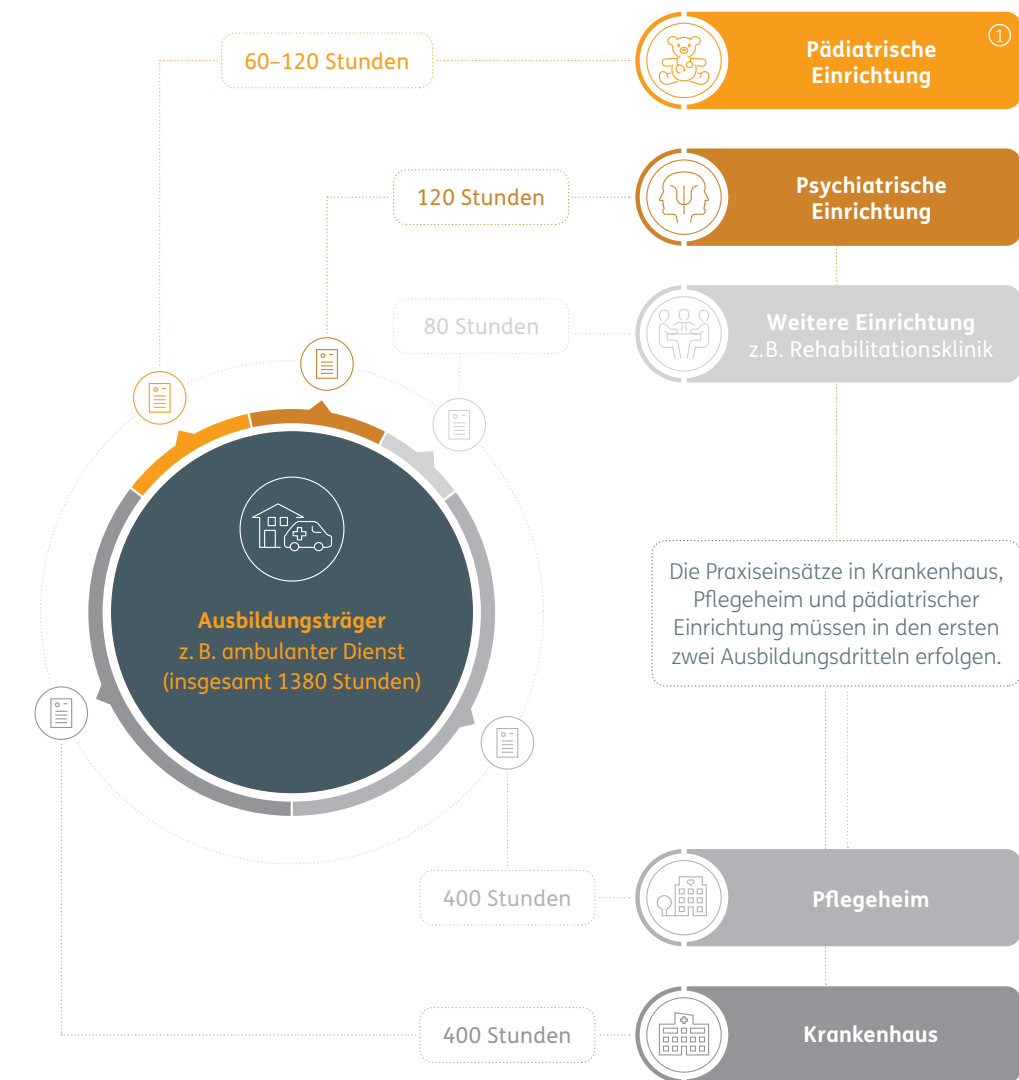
60–120 Stunden

Pädiatrische Einrichtung

①

120 Stunden

Psychiatrische Einrichtung

80 Stunden

Weitere Einrichtung
z.B. Rehabilitationsklinik

Ausbildungsträger
z. B. ambulanter Dienst
(insgesamt 1380 Stunden)

Die Praxiseinsätze in Krankenhaus, Pflegeheim und pädiatrischer Einrichtung müssen in den ersten zwei Ausbildungsdritteln erfolgen.

400 Stunden

Pflegeheim

400 Stunden

Krankenhaus